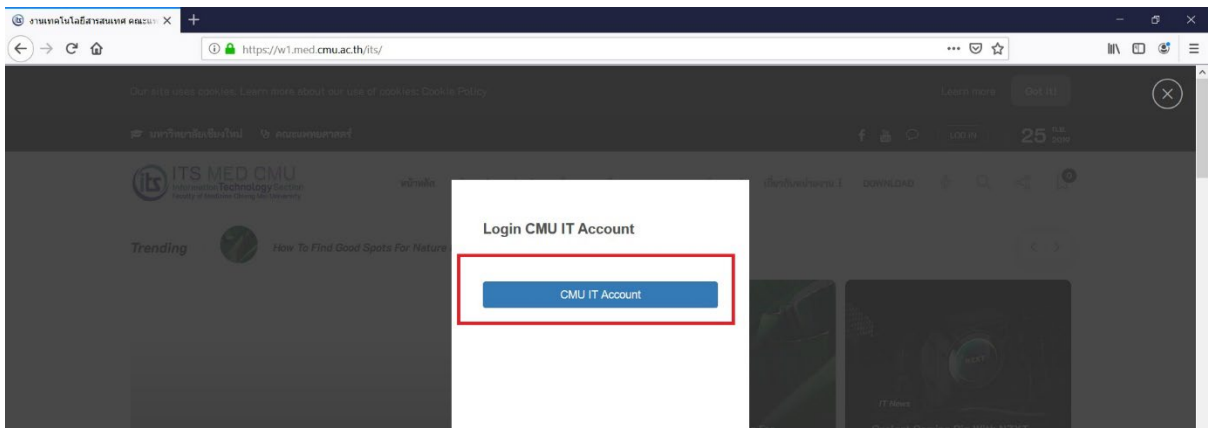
งานเทคโนโลยีสารสนเทศ คณะแ

https://w1.med.cmu.ac.th/its/

Our site uses cookies. Learn more about our use of cookies: Cookie Policy

Learn more

Got it!

มหาวิทยาลัยเชียงใหม่

คณะแพทยศาสตร์

LOG IN

25

ITS MED CMU

Information Technology Section

Faculty of Medicine Chiang Mai University

หน้าหลัก

DOWNLOAD

Trending

How To Find Good Spots For Nature

Login CMU IT Account

CMU IT Account

IT News